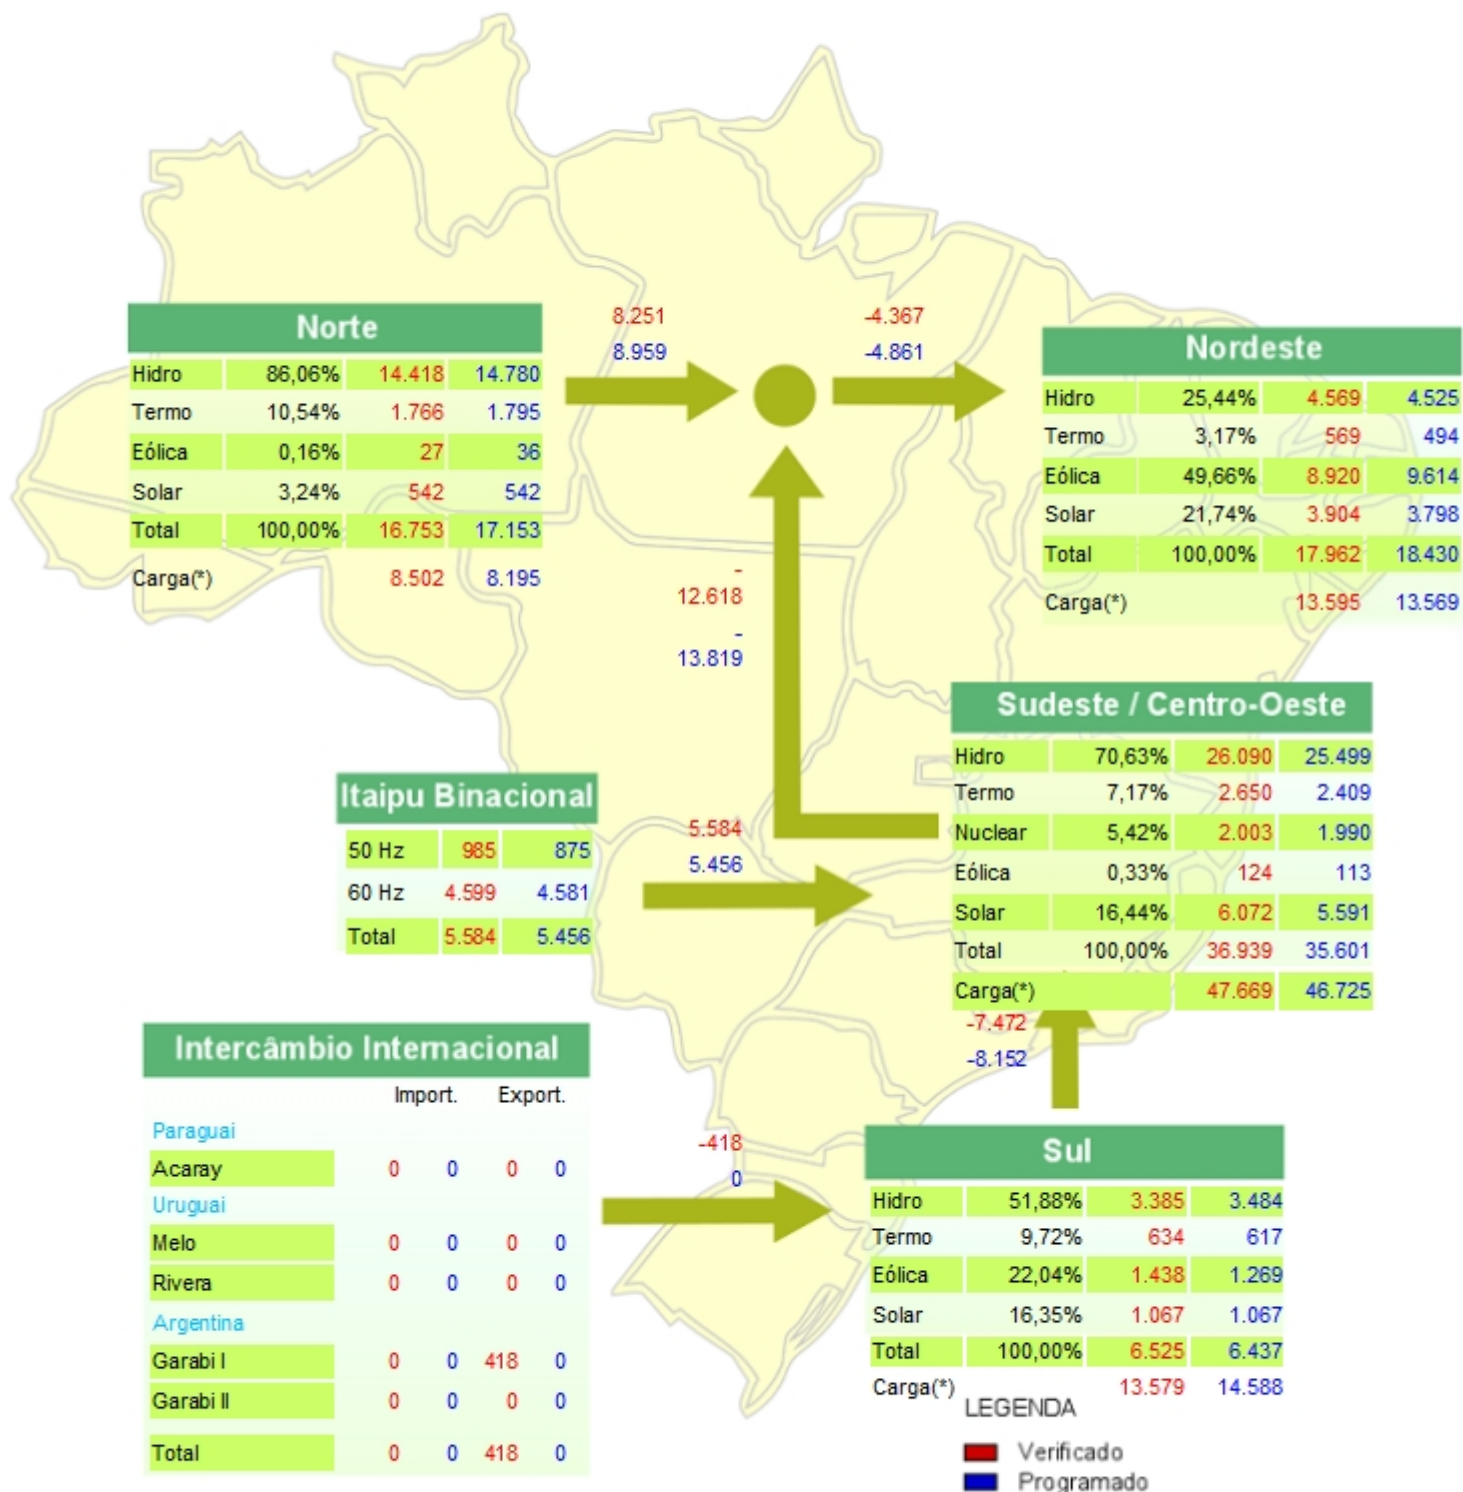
Norte

| Hidro | 86,06% | 14.418 | 14.780 |
|---|---|---|---|
| Termo | 10,54% | 1.766 | 1.795 |
| Eólica | 0,16% | 27 | 36 |
| Solar | 3,24% | 542 | 542 |
| Total | 100,00% | 16.753 | 17.153 |
| Carga(*) | | 8.502 | 8.195 |

8.251
8.959

-4.367
-4.861

Nordeste

| Hidro | 25,44% | 4.569 | 4.525 |
|---|---|---|---|
| Termo | 3,17% | 569 | 494 |
| Eólica | 49,66% | 8.920 | 9.614 |
| Solar | 21,74% | 3.904 | 3.798 |
| Total | 100,00% | 17.962 | 18.430 |
| Carga(*) | | 13.595 | 13.569 |

-
12.618
-
13.819

Sudeste / Centro-Oeste

| Hidro | 70,63% | 26.090 | 25.499 |
|---|---|---|---|
| Termo | 7,17% | 2.650 | 2.409 |
| Nuclear | 5,42% | 2.003 | 1.990 |
| Eólica | 0,33% | 124 | 113 |
| Solar | 16,44% | 6.072 | 5.591 |
| Total | 100,00% | 36.939 | 35.601 |
| Carga(*) | | 47.669 | 46.725 |

Itaipu Binacional

| 50 Hz | 985 | 875 |
|---|---|---|
| 60 Hz | 4.599 | 4.581 |
| Total | 5.584 | 5.456 |

5.584
5.456

-7.472
-8.152

Intercâmbio Internacional

| | Import. | | Export. | |
|---|---|---|---|---|
| Paraguai | | | | |
| Acaray | 0 | 0 | 0 | 0 |
| Uruguai | | | | |
| Melo | 0 | 0 | 0 | 0 |
| Rivera | 0 | 0 | 0 | 0 |
| Argentina | | | | |
| Garabi I | 0 | 0 | 418 | 0 |
| Garabi II | 0 | 0 | 0 | 0 |
| Total | 0 | 0 | 418 | 0 |

-418
0

Sul

| Hidro | 51,88% | 3.385 | 3.484 |
|---|---|---|---|
| Termo | 9,72% | 634 | 617 |
| Eólica | 22,04% | 1.438 | 1.269 |
| Solar | 16,35% | 1.067 | 1.067 |
| Total | 100,00% | 6.525 | 6.437 |
| Carga(*) | | 13.579 | 14.588 |

LEGENDA
Verificado
Programado